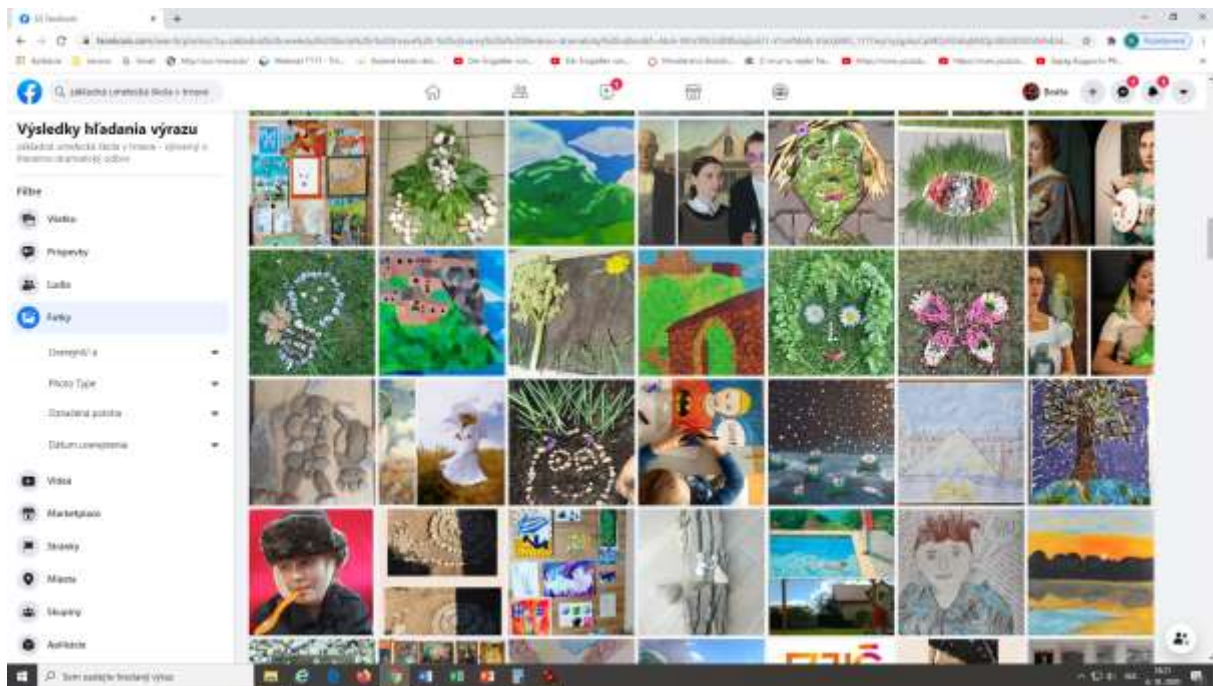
(3) Facebook

základná umelecká škola v trnave

Výsledky hľadania výrazu
základná umelecká škola v trnave - výtvarný a literárno-dramatický odbor

Filtre

Všetko

Príspevky

Ľudia

Fotky

Uverejnil(-a)

Photo Type

Označená poloha

Dátum uverejnenia

Videá

Marketplace

Stránky

Miesta

Skupiny

Aplikácie

Beata

Sem zadajte hľadaný výraz